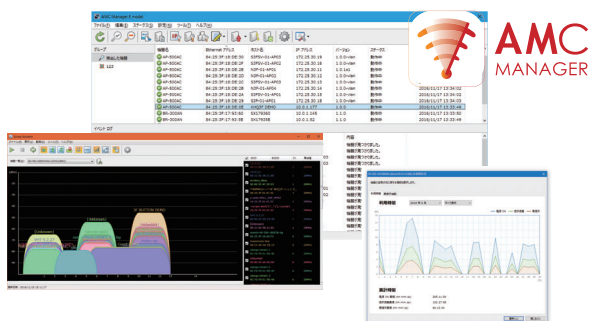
AMC Manager ® mobi

ファイル(F) 編集(E) ステータス(S) 表示(V) ツール(T) ヘルプ(H)

グループ

機器名 | Ethernet アドレス | ホスト名 | IP アドレス | バージョン | ステータス
AP-9004C | 84:25:3F:18:DE:30 | 172.25.30.19 | 1.0.0-dev | 動作中
AP-9004C | 84:25:3F:18:DE:2F | 172.25.30.14 | 1.0.0-dev | 動作中
AP-9004C | 84:25:3F:18:DE:2D | 172.25.30.11 | 1.0.0-dev | 動作中
AP-9004C | 84:25:3F:18:DE:2C | 172.25.30.1 | 1.0.0-dev | 動作中
AP-9004C | 84:25:3F:18:DE:2B | 172.25.30.12 | 1.0.0-dev | 動作中
AP-9004C | 84:25:3F:18:DE:2A | 172.25.30.14 | 1.0.0-dev | 動作中
AP-9004C | 84:25:3F:18:DE:29 | 172.25.30.11 | 1.0.0-dev | 動作中
AP-9004C | 84:25:3F:18:DE:28 | 172.25.30.13 | 1.0.0-dev | 動作中
AP-9004C | 84:25:3F:18:DE:26 | 10.0.1.177 | 1.0.0-dev | 動作中

2016/11/17 13:34:02
2016/11/17 13:34:02
2016/11/17 13:34:02

イベント (37)

AMC
MANAGER

利用時間

累計時間